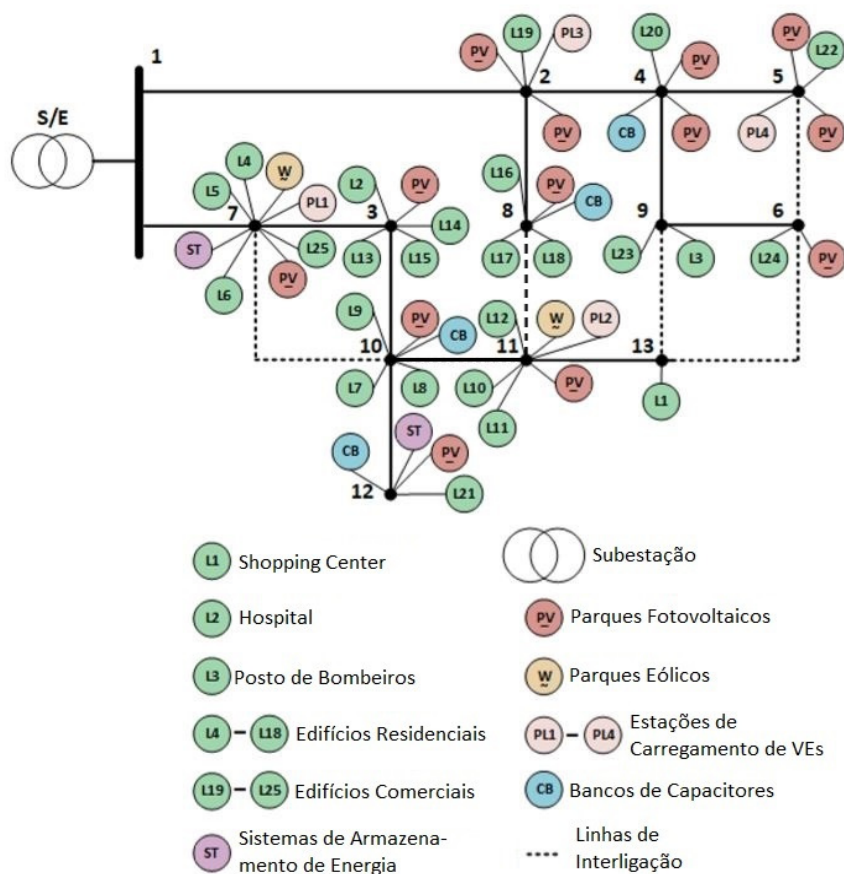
S/E

1

2 PV L19 PL3 PV

4 L20 PV CB PV

5 PV L22 PL4 PV

7 L4 W L5 PL1 ST L25 PV L6

3 L2 PV L14 L13 L15

8 L16 PV CB L17 L18

9 L23 L3

6 L24 PV

10 L9 PV CB L7 L8

11 L12 W PL2 L10 PV L11

13 L1

12 CB ST PV L21

L1 Shopping Center

L2 Hospital

L3 Posto de Bombeiros

L4 – L18 Edifícios Residenciais

L19 – L25 Edifícios Comerciais

ST Sistemas de Armazenamento de Energia

Subestação

PV Parques Fotovoltaicos

W Parques Eólicos

PL1 – PL4 Estações de Carregamento de VEs

CB Bancos de Capacitores

Linhas de Interligação